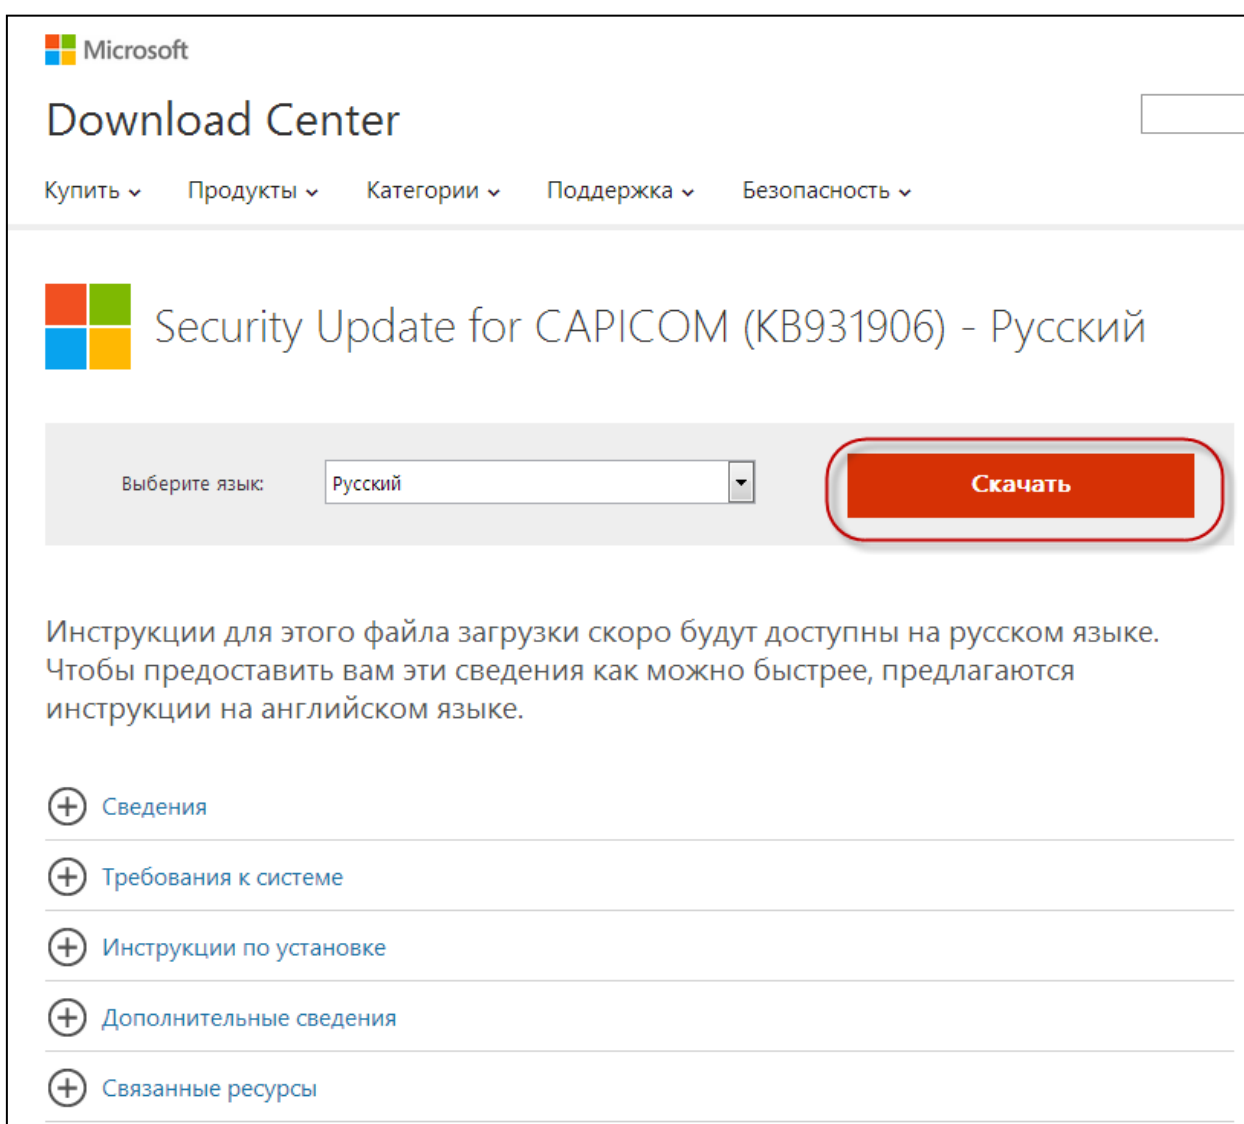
Microsoft

Download Center

Купить Продукты Категории Поддержка Безопасность

Security Update for CAPICOM (KB931906) - Русский

Выберите язык: Русский

Скачать

Инструкции для этого файла загрузки скоро будут доступны на русском языке. Чтобы предоставить вам эти сведения как можно быстрее, предлагаются инструкции на английском языке.

Сведения

Требования к системе

Инструкции по установке

Дополнительные сведения

Связанные ресурсы